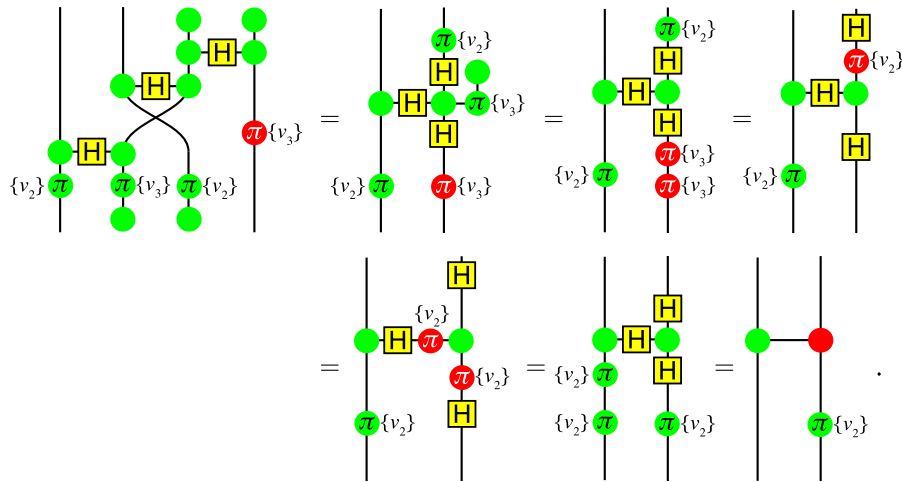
H H H $\pi\{v_3\}$ $\{v_2\}\pi$ $\pi\{v_3\}$ $\pi\{v_2\}$ = $\pi\{v_2\}$ H H $\pi\{v_3\}$ H $\{v_2\}\pi$ $\pi\{v_3\}$ = $\pi\{v_2\}$ H H H $\pi\{v_3\}$ $\{v_2\}\pi$ $\pi\{v_3\}$ = H $\pi\{v_2\}$ H H $\{v_2\}\pi$

= H $\{v_2\}$ H $\pi$ $\pi\{v_2\}$ H $\pi\{v_2\}$ = H H H $\{v_2\}\pi$ $\{v_2\}\pi$ $\pi\{v_2\}$ = $\pi\{v_2\}$ .